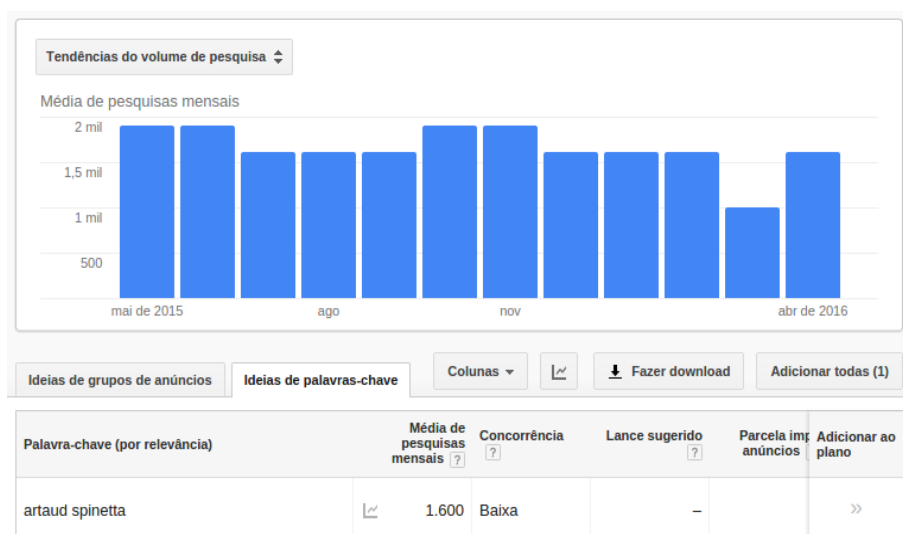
Tendências do volume de pesquisa

Média de pesquisas mensais

2 mil
1,5 mil
1 mil
500

mai de 2015
ago
nov
abr de 2016

Ideias de grupos de anúncios | Ideias de palavras-chave

Colunas
Fazer download
Adicionar todas (1)

| Palavra-chave (por relevância) | | Média de pesquisas mensais ? | Concorrência ? | Lance sugerido ? | Parcela imp anúncios | Adicionar ao plano |
|---|---|---|---|---|---|---|
| artaud spinetta | | 1.600 | Baixa | – | | » |